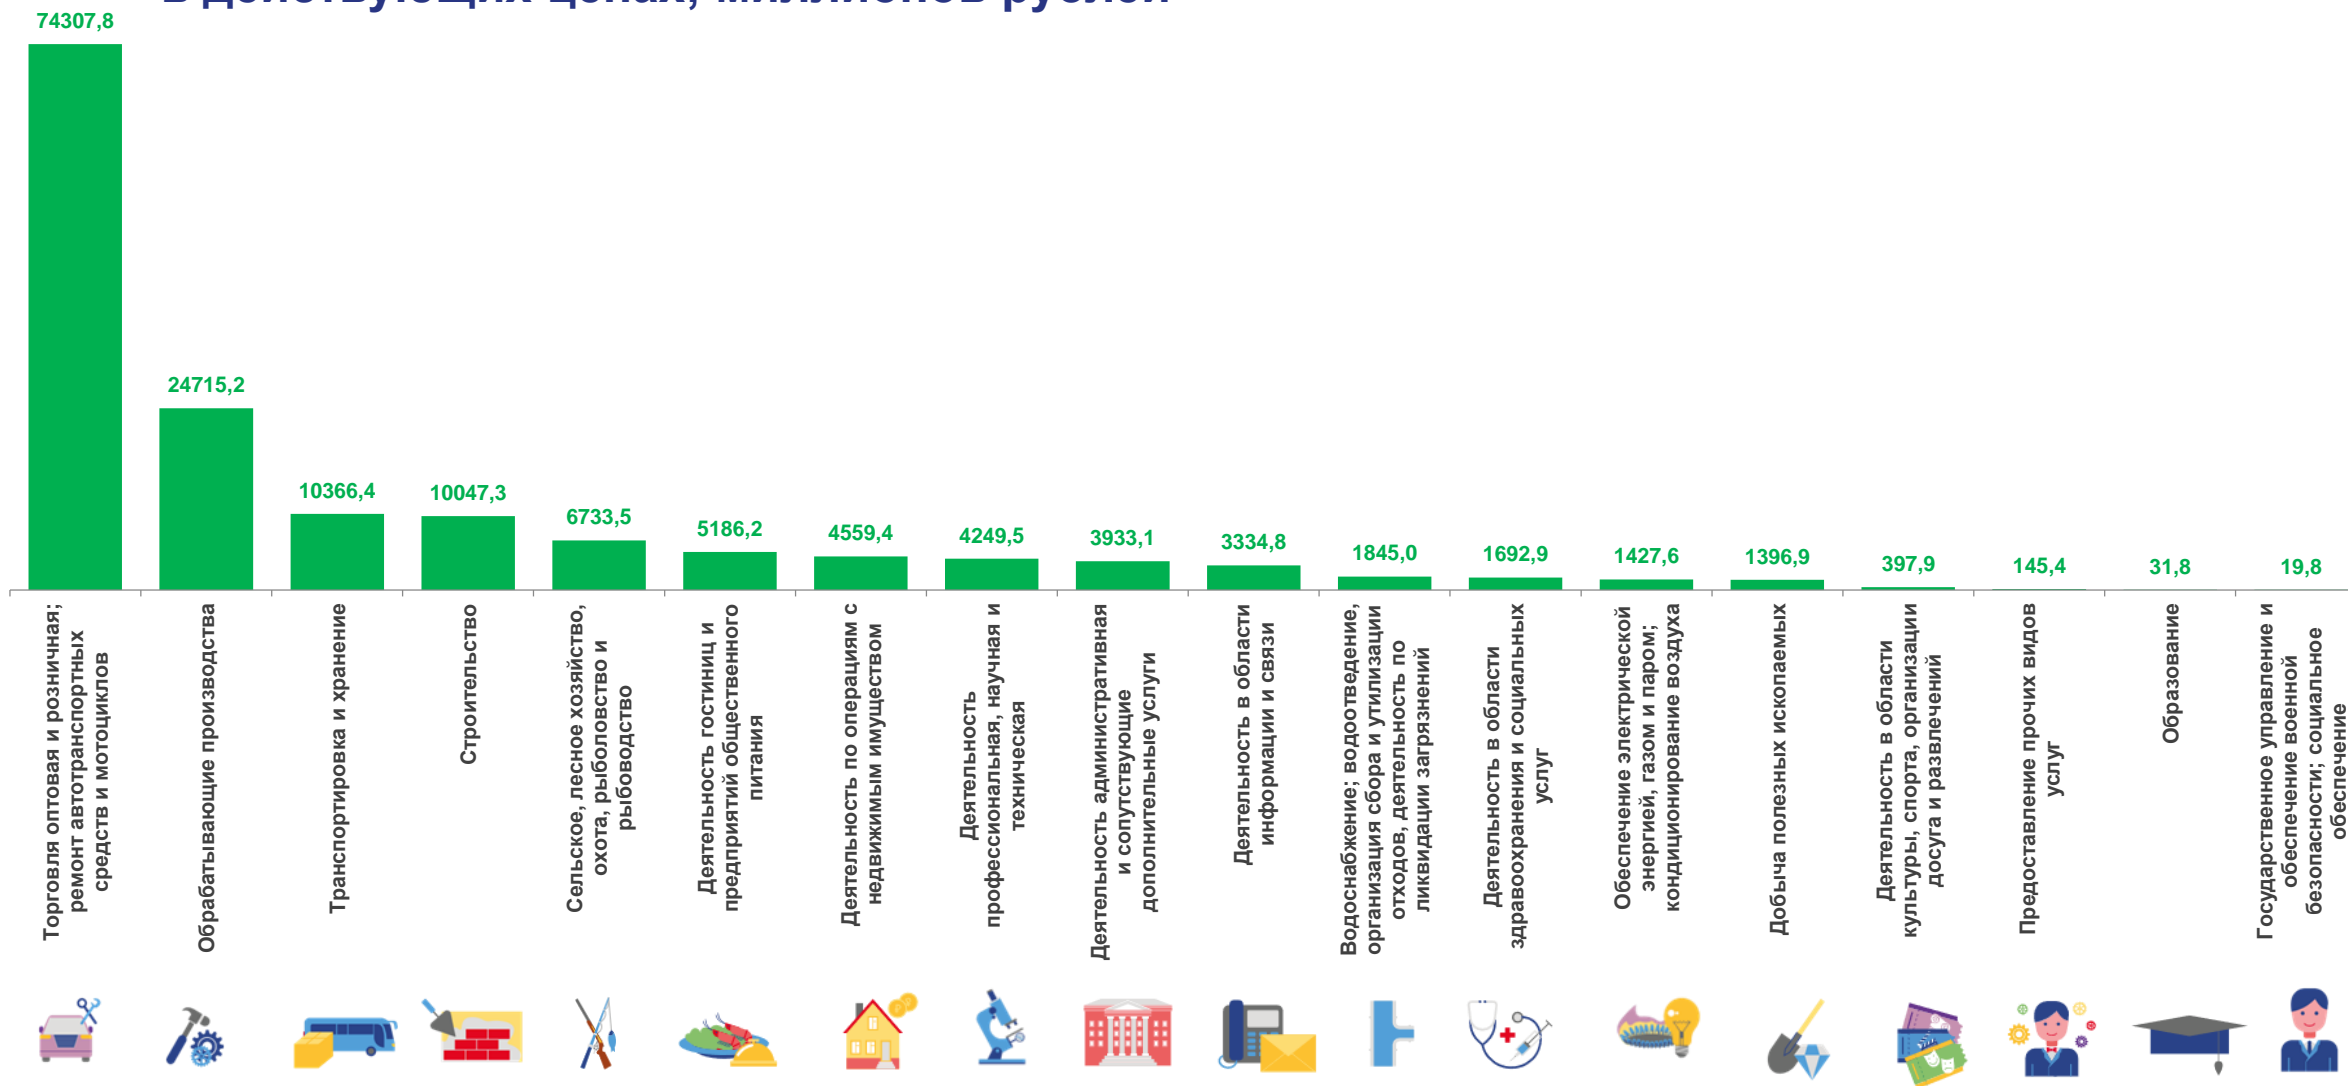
в действующих ценах, миллионов рублей

74307,8
24715,2
10366,4
10047,3
6733,5
5186,2
4559,4
4249,5
3933,1
3334,8
1845,0
1692,9
1427,6
1396,9
397,9
145,4
31,8
19,8

Торговля оптовая и розничная; ремонт автотранспортных средств и мотоциклов
Обрабатывающие производства
Транспортировка и хранение
Строительство
Сельское, лесное хозяйство, охота, рыболовство и рыбоводство
Деятельность гостиниц и предприятий общественного питания
Деятельность по операциям с недвижимым имуществом
Деятельность профессиональная, научная и техническая
Деятельность административная и сопутствующие дополнительные услуги
Деятельность в области информации и связи
Водоснабжение; водоотведение, организация сбора и утилизации отходов, деятельность по ликвидации загрязнений
Деятельность в области здравоохранения и социальных услуг
Обеспечение электрической энергией, газом и паром; кондиционирование воздуха
Добыча полезных ископаемых
Деятельность в области культуры, спорта, организации досуга и развлечений
Предоставление прочих видов услуг
Образование
Государственное управление и обеспечение военной безопасности; социальное обеспечение